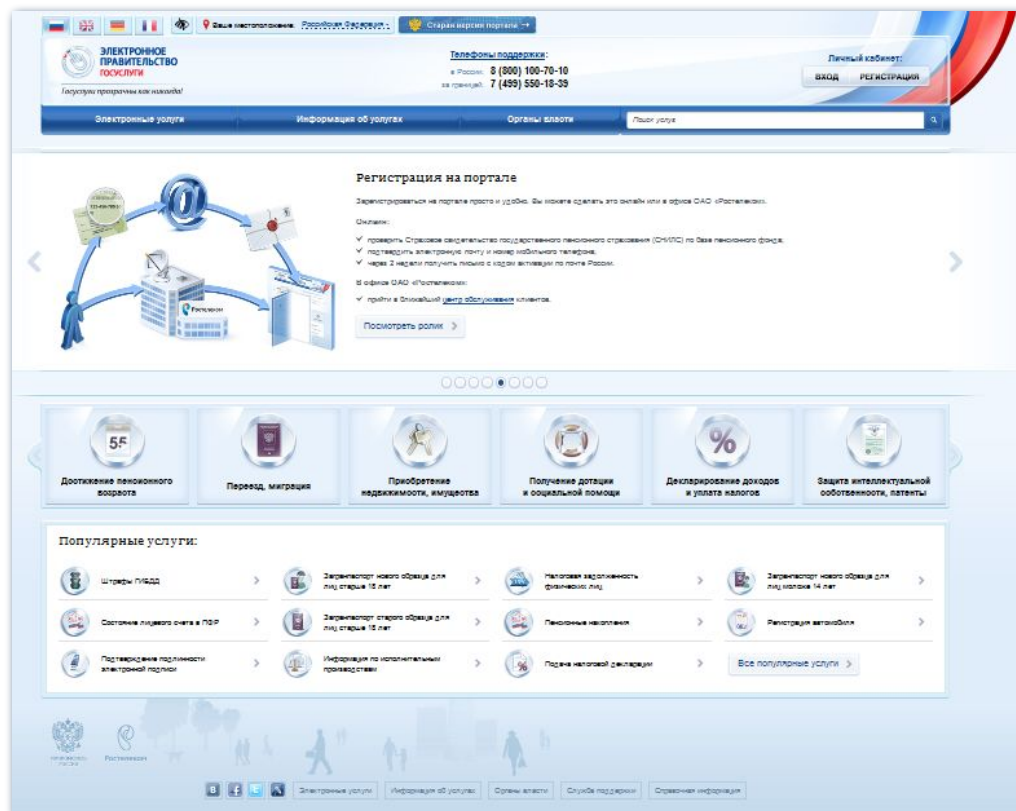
Ваше местоположение: Российская Федерация

Старая версия портала →

ЭЛЕКТРОННОЕ ПРАВИТЕЛЬСТВО ГОСУСЛУГИ

Госуслуги прозрачны как никогда!

Телефоны поддержки:
в России: 8 (800) 100-70-10
за границей: 7 (499) 550-18-39

Личный кабинет:
ВХОД РЕГИСТРАЦИЯ

Электронные услуги | Информация об услугах | Органы власти | Поиск услуги

Регистрация на портале

Зарегистрироваться на портале просто и удобно. Вы можете сделать это онлайн или в офисе ОАО «Ростелеком».

Онлайн:
✓ проверить Страховое свидетельство государственного пенсионного страхования (СНИЛС) по базе пенсионного фонда.
✓ подтвердить электронную почту и номер мобильного телефона.
✓ через 2 недели получить письмо с кодом активации по почте России.

В офисе ОАО «Ростелеком»:
✓ прийти в ближайший центр обслуживания клиентов.

Посмотреть ролик >

Ростелеком

55

Достижение пенсионного возраста

Переезд, миграция

Приобретение недвижимости, имущества

Получение дотации и социальной помощи

Декларирование доходов и уплата налогов

Защита интеллектуальной собственности, патенты

Популярные услуги:

Штрафы ГИБДД

Загранпаспорт нового образца для лиц старше 18 лет

Налоговая задолженность физических лиц

Загранпаспорт нового образца для лиц моложе 14 лет

Состояние лицевого счета в ПФР

Загранпаспорт старого образца для лиц старше 18 лет

Пенсионные накопления

Регистрация автомобиля

Подтверждение подлинности электронной подписи

Информация по исполнительным производствам

Подача налоговой декларации

Все популярные услуги >

Ростелеком

Электронные услуги | Информация об услугах | Органы власти | Служба поддержки | Справочная информация